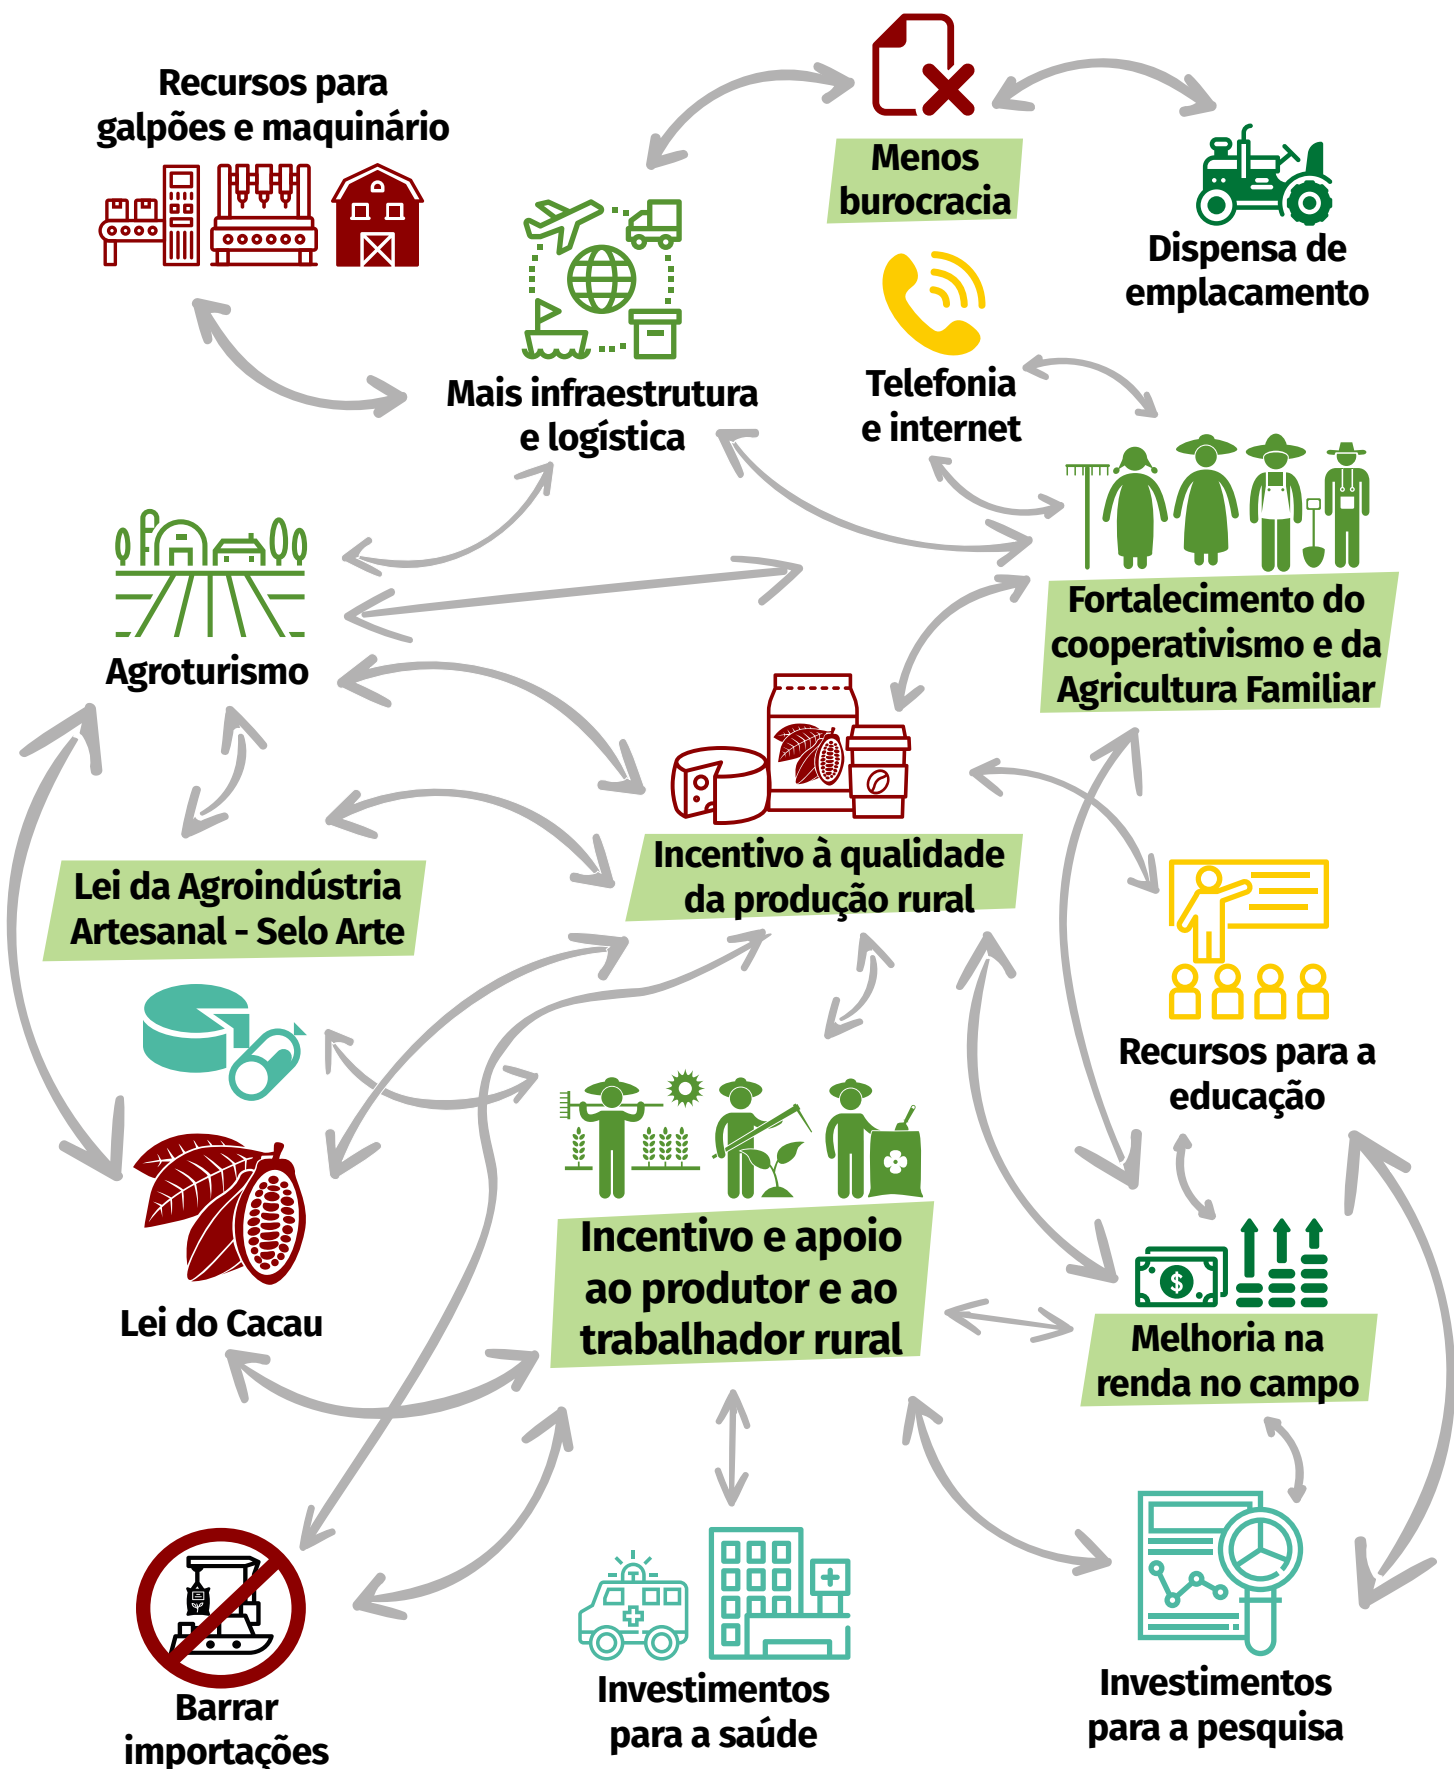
Recursos para galpões e maquinário

Menos burocracia

Dispensa de emplacamento

Mais infraestrutura e logística

Telefonia e internet

Fortalecimento do cooperativismo e da Agricultura Familiar

Agroturismo

Incentivo à qualidade da produção rural

Lei da Agroindústria Artesanal - Selo Arte

Recursos para a educação

Lei do Cacau

Incentivo e apoio ao produtor e ao trabalhador rural

Melhoria na renda no campo

Barrar importações

Investimentos para a saúde

Investimentos para a pesquisa